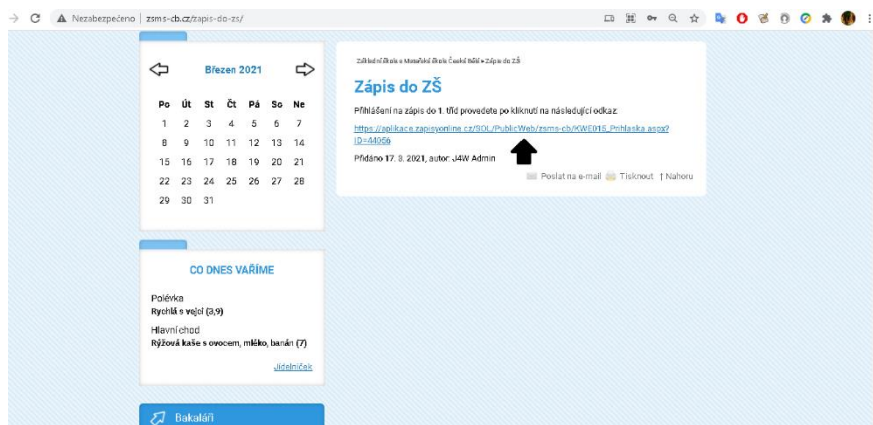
Nezabezpečeno | zsms-cb.cz/zapis-do-zs/

Březen 2021

| Po | Út | St | Čt | Pá | So | Ne |
|---|---|---|---|---|---|---|
| 1 | 2 | 3 | 4 | 5 | 6 | 7 |
| 8 | 9 | 10 | 11 | 12 | 13 | 14 |
| 15 | 16 | 17 | 18 | 19 | 20 | 21 |
| 22 | 23 | 24 | 25 | 26 | 27 | 28 |
| 29 | 30 | 31 | | | | |

CO DNES VAŘÍME

Polévka
Rychlá s vejci (3,9)

Hlavní chod
Rýžová kaše s ovocem, mléko, banán (7)

Jídelníček

Bakaláři

Základní škola a Mateřská škola České Budějovice » Zápis do ZŠ

Zápis do ZŠ

Přihlášení na zápis do 1. tříd provedete po kliknutí na následující odkaz:

https://aplikace.zapisyonline.cz/SOL/PublicWeb/zsms-cb/KWE015_Prihlaska.aspx?ID=44056

Přidáno 17. 3. 2021, autor: J4W Admin

Poslat na e-mail Tisknout Nahoru